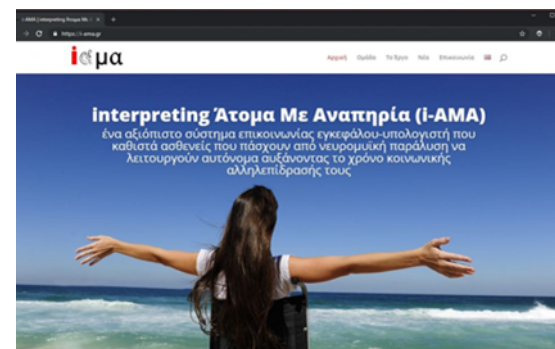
i-AMA | interpreting Άτομα Με ×
https://i-ama.gr

iαμα

Αρχική Ομάδα Το Έργο Νέα Επικοινωνία

interpreting Άτομα Με Αναπηρία (i-AMA)

ένα αξιόπιστο σύστημα επικοινωνίας εγκεφάλου-υπολογιστή που καθιστά ασθενείς που πάσχουν από νευρομυϊκή παράλυση να λειτουργούν αυτόνομα αυξάνοντας το χρόνο κοινωνικής αλληλεπίδρασής τους